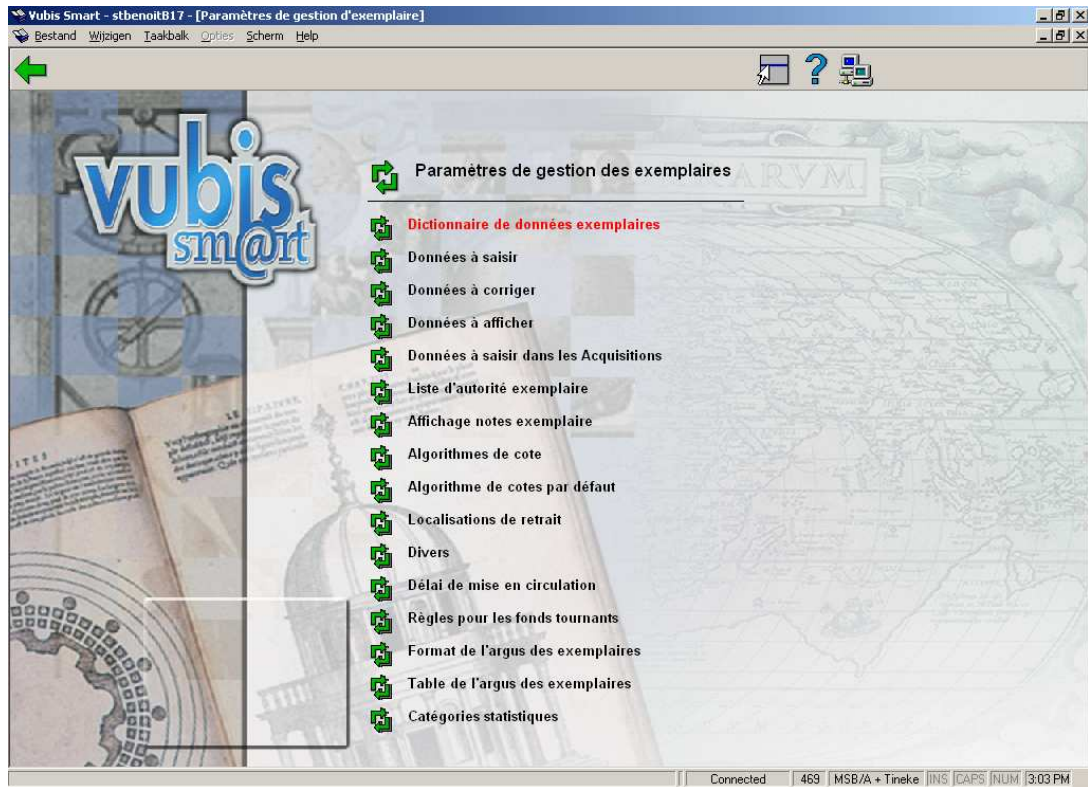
Vubis Smart - stbenoitB17 - [Paramètres de gestion d'exemplaire]

Bestand Wijzigen Taakbalk Opties Scherm Help

vubis smart

Paramètres de gestion des exemplaires

Dictionnaire de données exemplaires

Données à saisir

Données à corriger

Données à afficher

Données à saisir dans les Acquisitions

Liste d'autorité exemplaire

Affichage notes exemplaire

Algorithmes de cote

Algorithme de cotes par défaut

Localisations de retrait

Divers

Délai de mise en circulation

Règles pour les fonds tournants

Format de l'argus des exemplaires

Table de l'argus des exemplaires

Catégories statistiques

Connected | 469 | MSB/A + Tineke | INS | CAPS | NUM | 3:03 PM